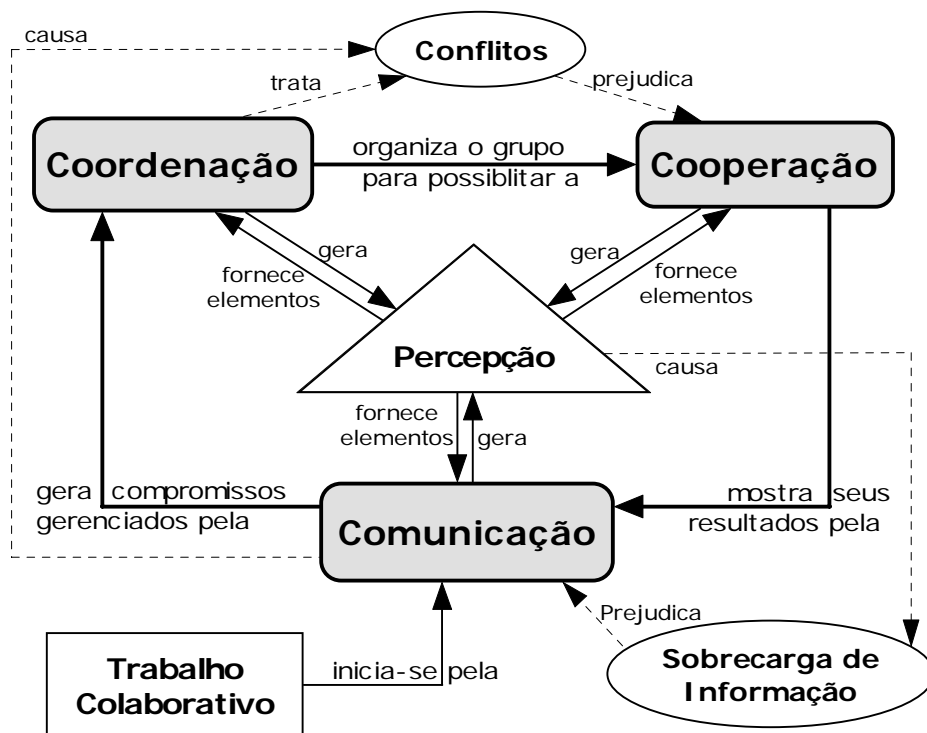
causa

Conflitos

trata

prejudica

Coordenação

organiza o grupo para possibilitar a

Cooperação

gera

fornece elementos

gera

fornece elementos

Percepção

causa

fornece elementos

gera

gera compromissos gerenciados pela

Comunicação

mostra seus resultados pela

Prejudica

Trabalho Colaborativo

inicia-se pela

Sobrecarga de Informação